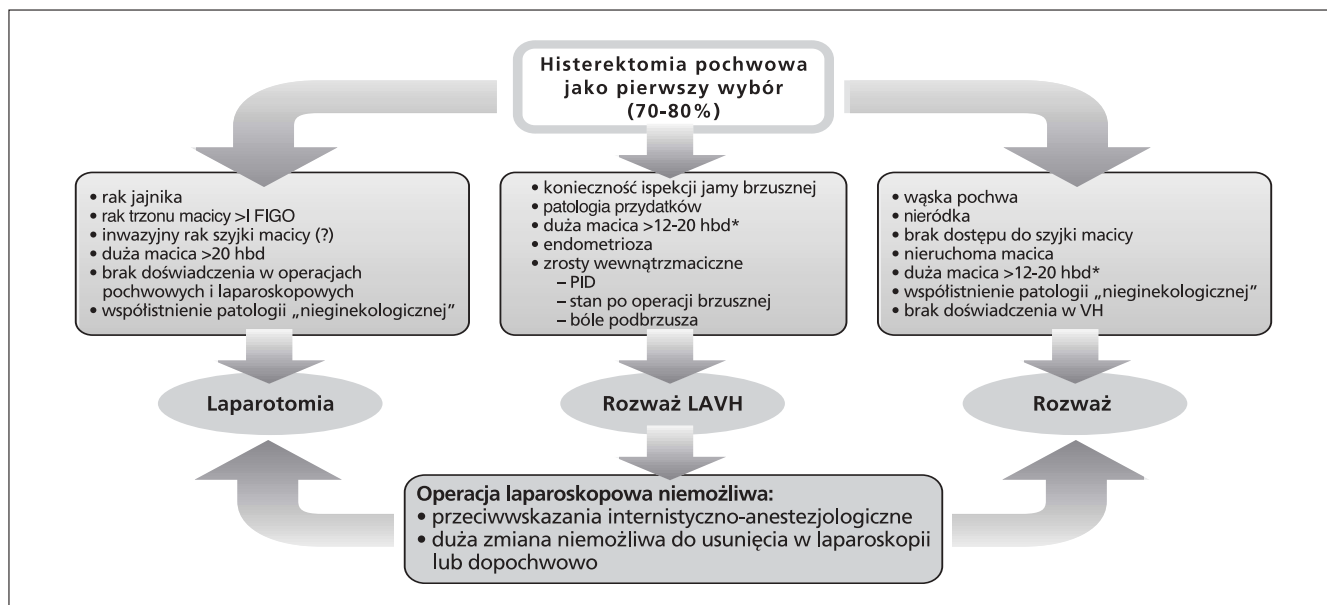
Histerektomia pochwowa jako pierwszy wybór (70-80%)

• rak jajnika
• rak trzonu macicy >I FIGO
• inwazyjny rak szyjki macicy (?)
• duża macica >20 hbd
• brak doświadczenia w operacjach pochwowych i laparoskopowych
• współistnienie patologii „nieginekologicznej”

Laparotomia

• konieczność ispekcji jamy brzusznej
• patologia przydatków
• duża macica >12-20 hbd*
• endometrioza
• zrosty wewnątrzmaciczne
– PID
– stan po operacji brzusznej
– bóle podbrzusza

Rozważ LAVH

• wąska pochwa
• nieródka
• brak dostępu do szyjki macicy
• nieruchoma macica
• duża macica >12-20 hbd*
• współistnienie patologii „nieginekologicznej”
• brak doświadczenia w VH

Rozważ

Operacja laparoskopowa niemożliwa:
• przeciwwskazania internistyczno-anestezjologiczne
• duża zmiana niemożliwa do usunięcia w laparoskopii lub dopochwowo